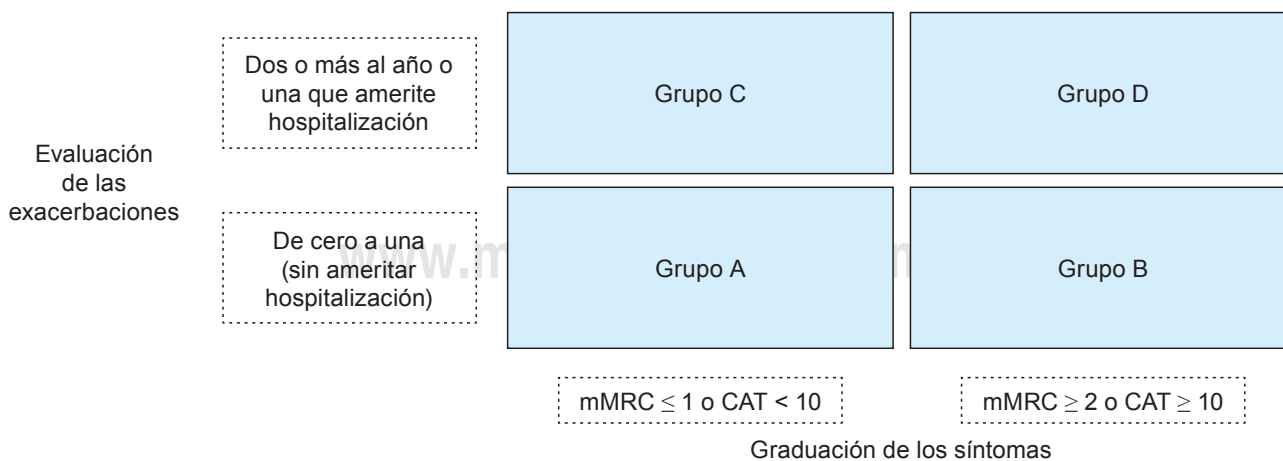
Evaluación de las exacerbaciones

Dos o más al año o una que amerite hospitalización

Grupo C

Grupo D

De cero a una (sin ameritar hospitalización)

Grupo A

Grupo B

www.m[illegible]m

mMRC $\leq 1$ o CAT < 10

mMRC $\geq 2$ o CAT $\geq 10$

Graduación de los síntomas